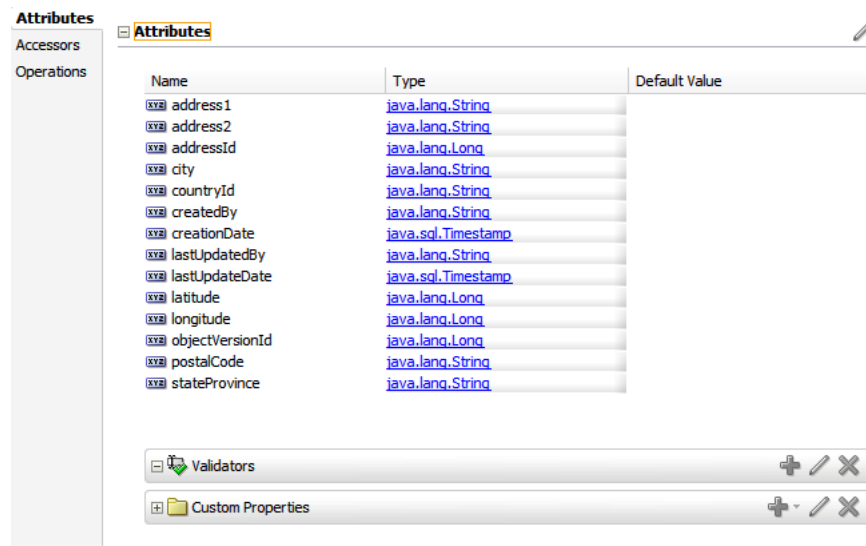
Attributes
Accessors
Operations

Attributes

| Name | Type | Default Value |
|---|---|---|
| address1 | java.lang.String | |
| address2 | java.lang.String | |
| addressId | java.lang.Long | |
| city | java.lang.String | |
| countryId | java.lang.String | |
| createdBy | java.lang.String | |
| creationDate | java.sql.Timestamp | |
| lastUpdatedBy | java.lang.String | |
| lastUpdateDate | java.sql.Timestamp | |
| latitude | java.lang.Long | |
| longitude | java.lang.Long | |
| objectVersionId | java.lang.Long | |
| postalCode | java.lang.String | |
| stateProvince | java.lang.String | |

Validators

Custom Properties